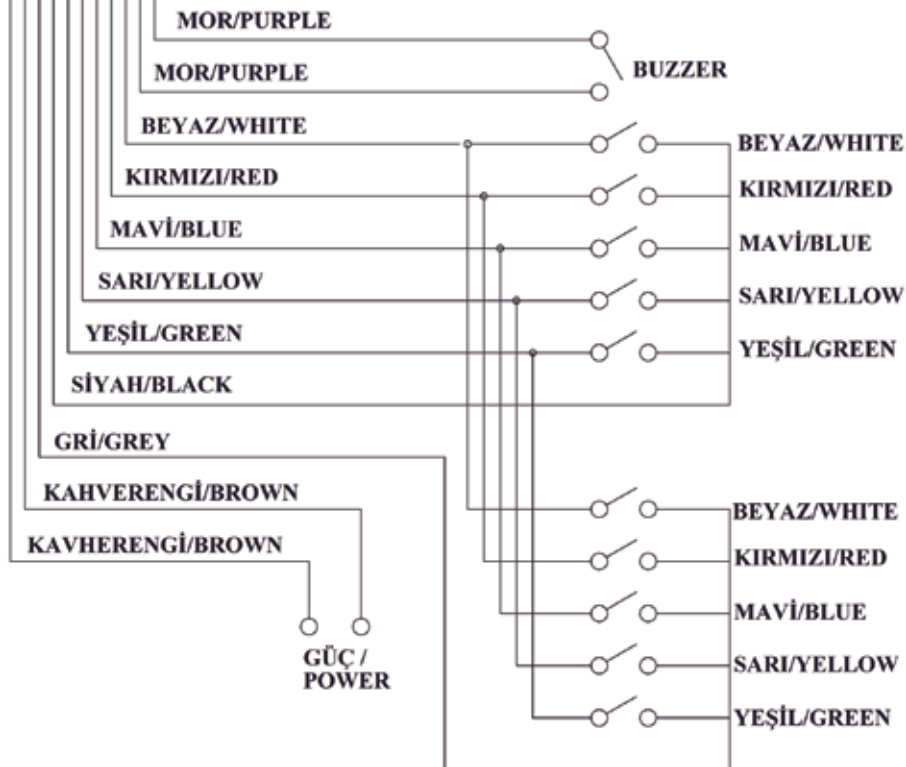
MOR/PURPLE

MOR/PURPLE

BUZZER

BEYAZ/WHITE

BEYAZ/WHITE

KIRMIZI/RED

KIRMIZI/RED

MAVİ/BLUE

MAVİ/BLUE

SARI/YELLOW

SARI/YELLOW

YEŞİL/GREEN

YEŞİL/GREEN

SİYAH/BLACK

GRİ/GREY

KAHVERENGİ/BROWN

BEYAZ/WHITE

KAVHERENGİ/BROWN

KIRMIZI/RED

MAVİ/BLUE

GÜÇ / POWER

SARI/YELLOW

YEŞİL/GREEN